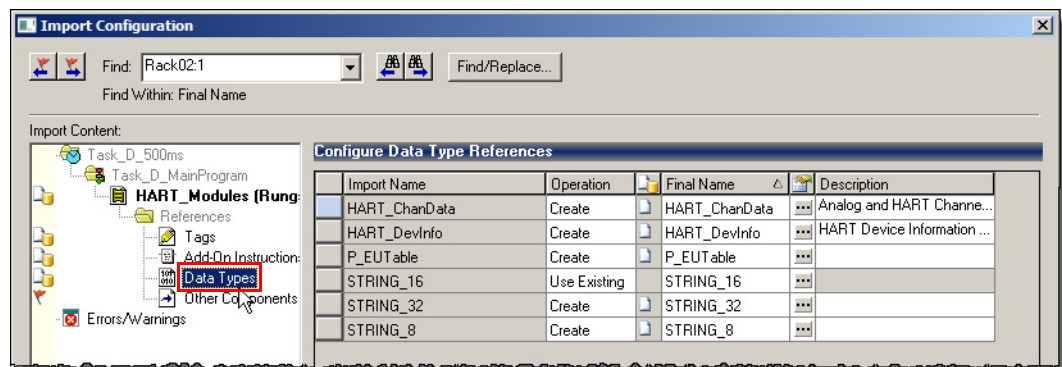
Import Configuration

Find: Rack02:1

Find/Replace...

Find Within: Final Name

Import Content:

Task_D_500ms
Task_D_MainProgram
HART_Modules (Rung
References
Tags
Add-On Instruction
Data Types
Other Co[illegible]ponents
Errors/Warnings

Configure Data Type References

| Import Name | Operation | Final Name | Description |
|---|---|---|---|
| HART_ChanData | Create | HART_ChanData | Analog and HART Channe... |
| HART_DevInfo | Create | HART_DevInfo | HART Device Information ... |
| P_EUTable | Create | P_EUTable | |
| STRING_16 | Use Existing | STRING_16 | |
| STRING_32 | Create | STRING_32 | |
| STRING_8 | Create | STRING_8 | |